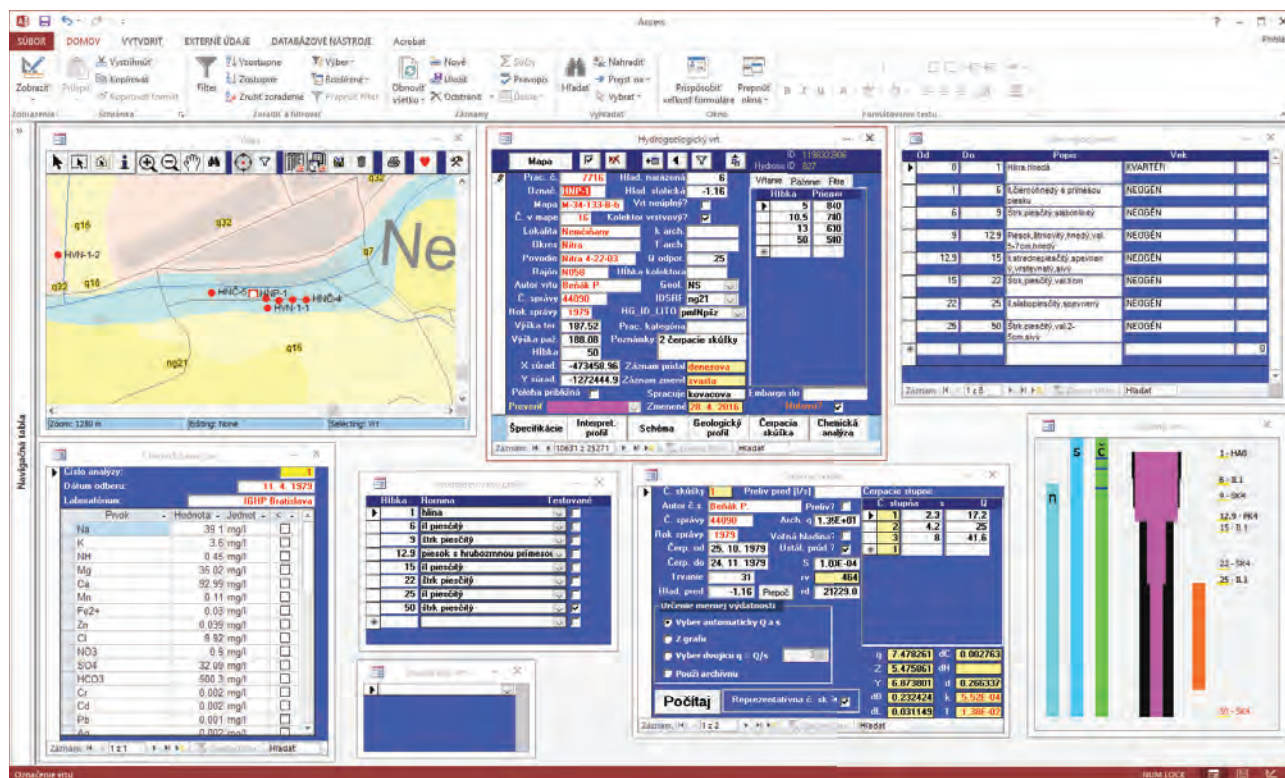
Access

SÚBOR DOMOV VYTVORIŤ EXTERNÉ ÚDAJE DATABÁZOVÉ NÁSTROJE Acrobat

Zobraziť Prilepiť Vystrihnúť Kopírovať Kopírovať formát Filter Vzostupne Zostupne Zrušiť zoradenie Výber Rozšírené Prepnúť filter Obnoviť všetko Nové Uložiť Odstrániť Súčty Pravopis Ďalšie Hľadať Nahradiť Prejsť na Vybrať Prispôsobiť veľkosti formulára Prepnúť okná

Zobrazenia Schránka Zoradiť a filtrovať Záznamy Vyhľadať Okno Formátovanie textu

Navigačná tabla

Mapa

Ne
q16 q32 q7 q32 q16 HVN-1-2 HNC-5 HNP-1 HNC-4 HVN-1-1 q16 ng21

Zoom: 1280 m Editing: None Selecting: Vrt

Hydrogeologický vrt
ID 1190302806 Hydrosys ID 827
Mapa
Prac. č. 7716 Hlad. narazená 6
Označ. HNP-1 Hlad. statická -1.16
Mapa M-34-133-B-b Vrt neúplný?
Č. v mape 16 Kolektor vrstevný?
Lokalita Nemčiňany k arch.
Okres Nitra r arch.
Povodie Nitra 4-22-03 ú odpor. 25
Rajón N058 Hĺbka kolektora
Autor vrtu Beňák P. Geol. NS
Č. správy 44090 IDSBF ng21
Rok správy 1979 HG_ID_LITO pnlNpšz
Výška ter. 187.52 Prac. kategória
Výška pažn. 188.08 Poznámky 2 čerpacie skúšky
Hĺbka 50
X súrad. -473450.96 Záznam pridal denesova
Y súrad. -1272444.9 Záznam zmenil svarta
Poloha približná Spracoval kovacova Embargo do
Prevent Zmenené 28. 4. 2016 Hotovo?
Vrtanie Pažnice Filtre
Hĺbka Priemer
5 840
10.5 740
13 610
50 540
Špecifikácie Interpret. profil Schéma Geologický profil Čerpacia skúška Chemická analýza
Záznam: 10631 z 25271 Hľadať

Od Do Popis Vek
0 1 Hlina,hnedá KVARTÉR
1 6 Íl,čiernohnedý s prímesou piesku NEOGÉN
6 9 Štrk,piesčitý,slabo ílový NEOGÉN
9 12.9 Piesok,štrkovitý,hnedý,val. 5-7cm,hnedý NEOGÉN
12.9 15 Íl,strednepiesčitý,spevnený,vrstevnatý,sivý NEOGÉN
15 22 Štrk,piesčitý,val.1cm NEOGÉN
22 25 Íl,slabopiesčitý,spevnený NEOGÉN
25 50 Štrk,piesčitý,val.2-5cm,sivý NEOGÉN
Záznam: 1 z 8 Hľadať

Číslo analýzy: 1
Dátum odberu: 11. 4. 1979
Laboratórium: IGHP Bratislava
Prvok Hodnota Jednot
Na 39.1 mg/l
K 3.6 mg/l
NH 0.45 mg/l
Mg 35.02 mg/l
Ca 92.99 mg/l
Mn 0.11 mg/l
Fe2+ 0.03 mg/l
Zn 0.039 mg/l
Cl 9.92 mg/l
NO3 0.5 mg/l
SO4 32.09 mg/l
HCO3 500.3 mg/l
Cr 0.002 mg/l
Cd 0.002 mg/l
Pb 0.001 mg/l
Záznam: 1 z 1 Hľadať

Hĺbka Hornina Testované
1 hlina
6 íl piesčitý
9 štrk piesčitý
12.9 piesok s hrubozrnnou prímesou
15 íl piesčitý
22 štrk piesčitý
25 íl piesčitý
50 štrk piesčitý

Č. skúšky 1 Preliv pred [l/s]
Autor č.s. Beňák P. Preliv?
Č. správy 44090 Arch. q 1.35E+01
Rok správy 1979 Voľná hladina?
Čerp. od 25. 10. 1979 Ustál. prúd.?
Čerp. do 24. 11. 1979 S 1.00E-04
Trvanie 31 rv 464
Hlad. pred -1.16 Prepoč rd 21229.0
Čerpacie stupne
č. stupňa s Q
1 2.3 17.2
2 4.2 25
3 8 41.6
Určenie mernej výdatnosti
Výber automaticky Q a s
Z grafu
Výber dvojice q = Q/s
Použi archívnu
Počítaj
Reprezentatívna č. sk.
q 7.478261 dC 0.002763
Z 5.475061 dH
Y 6.873801 d 0.266337
dB 0.232424 k 5.52E-04
dL 0.031149 T 1.38E-02
Záznam: 1 z 2 Hľadať

n s c
1 - HA6
6 - Il.1
9 - Sk4
12.9 - PK4
15 - Il.1
22 - Sk4
25 - Il.1
50 - Sk4

Označenie vrtu NUM LOCK